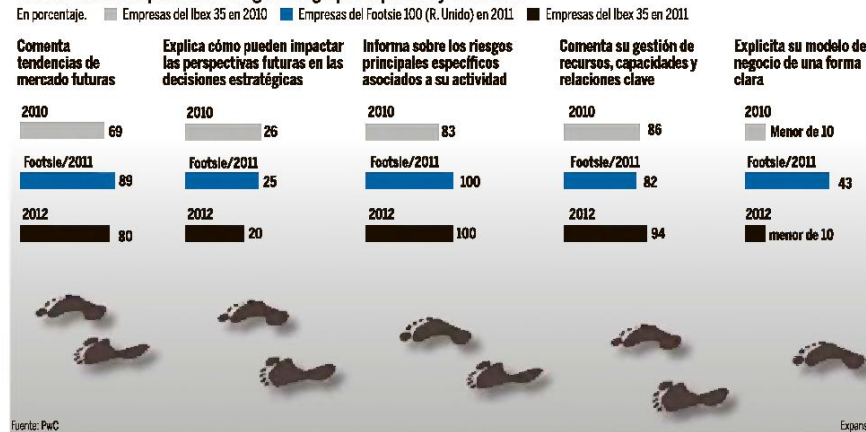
En porcentaje. Empresas del Ibex 35 en 2010 Empresas del Footsie 100 (R. Unido) en 2011 Empresas del Ibex 35 en 2011

Comenta tendencias de mercado futuras

2010 69

Footsie/2011 89

2012 80

Explica cómo pueden impactar las perspectivas futuras en las decisiones estratégicas

2010 26

Footsie/2011 25

2012 20

Informa sobre los riesgos principales específicos asociados a su actividad

2010 83

Footsie/2011 100

2012 100

Comenta su gestión de recursos, capacidades y relaciones clave

2010 86

Footsie/2011 82

2012 94

Explicita su modelo de negocio de una forma clara

2010 Menor de 10

Footsie/2011 43

2012 menor de 10

Fuente: PwC

Expans